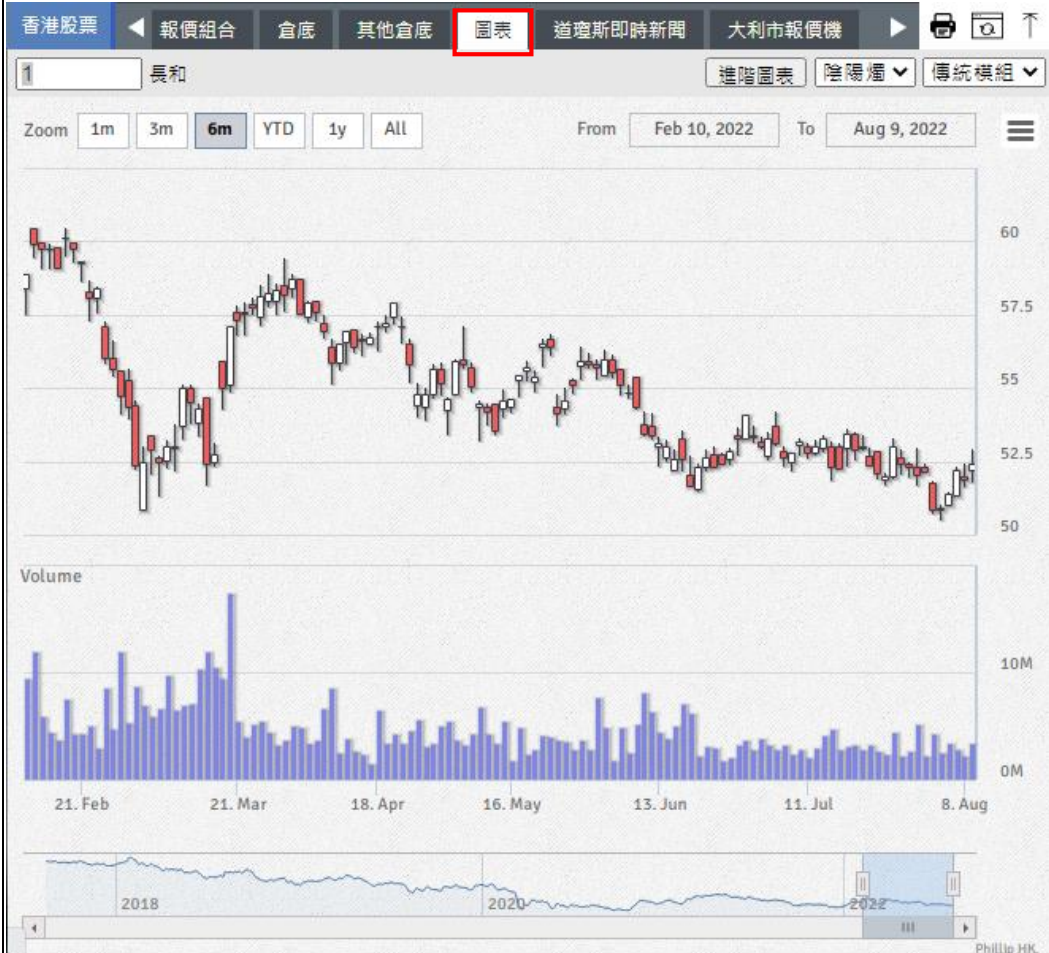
香港股票 ◀ 報價組合 倉底 其他倉底 圖表 道瓊斯即時新聞 大利市報價機 ▶

1 長和

進階圖表 陰陽燭 傳統模組

Zoom 1m 3m 6m YTD 1y All From Feb 10, 2022 To Aug 9, 2022

60
57.5
55
52.5
50

Volume

10M
0M

21. Feb 21. Mar 18. Apr 16. May 13. Jun 11. Jul 8. Aug

2018 2020 2022

Phillip HK